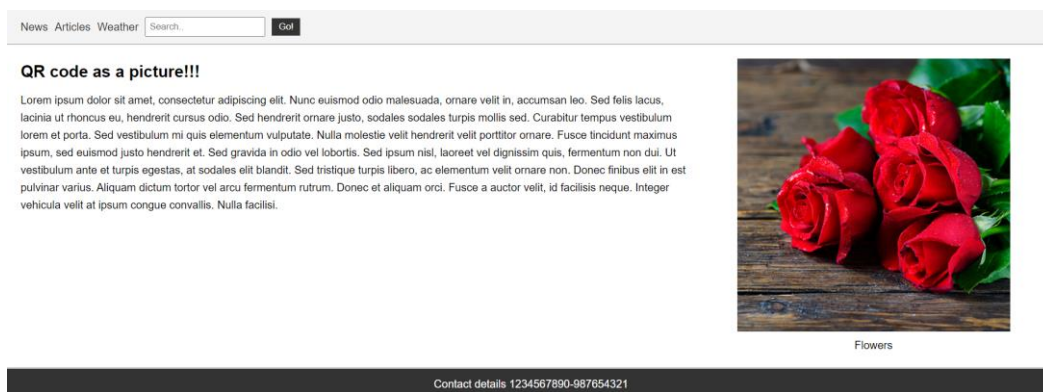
News Articles Weather Search.. Go!

QR code as a picture!!!

Lorem ipsum dolor sit amet, consectetur adipiscing elit. Nunc euismod odio malesuada, ornare velit in, accumsan leo. Sed felis lacus, lacinia ut rhoncus eu, hendrerit cursus odio. Sed hendrerit ornare justo, sodales sodales turpis mollis sed. Curabitur tempus vestibulum lorem et porta. Sed vestibulum mi quis elementum vulputate. Nulla molestie velit hendrerit velit porttitor ornare. Fusce tincidunt maximus ipsum, sed euismod justo hendrerit et. Sed gravida in odio vel lobortis. Sed ipsum nisl, laoreet vel dignissim quis, fermentum non dui. Ut vestibulum ante et turpis egestas, at sodales elit blandit. Sed tristique turpis libero, ac elementum velit ornare non. Donec finibus elit in est pulvinar varius. Aliquam dictum tortor vel arcu fermentum rutrum. Donec et aliquam orci. Fusce a auctor velit, id facilisis neque. Integer vehicula velit at ipsum congue convallis. Nulla facilisi.

Flowers

Contact details 1234567890-987654321